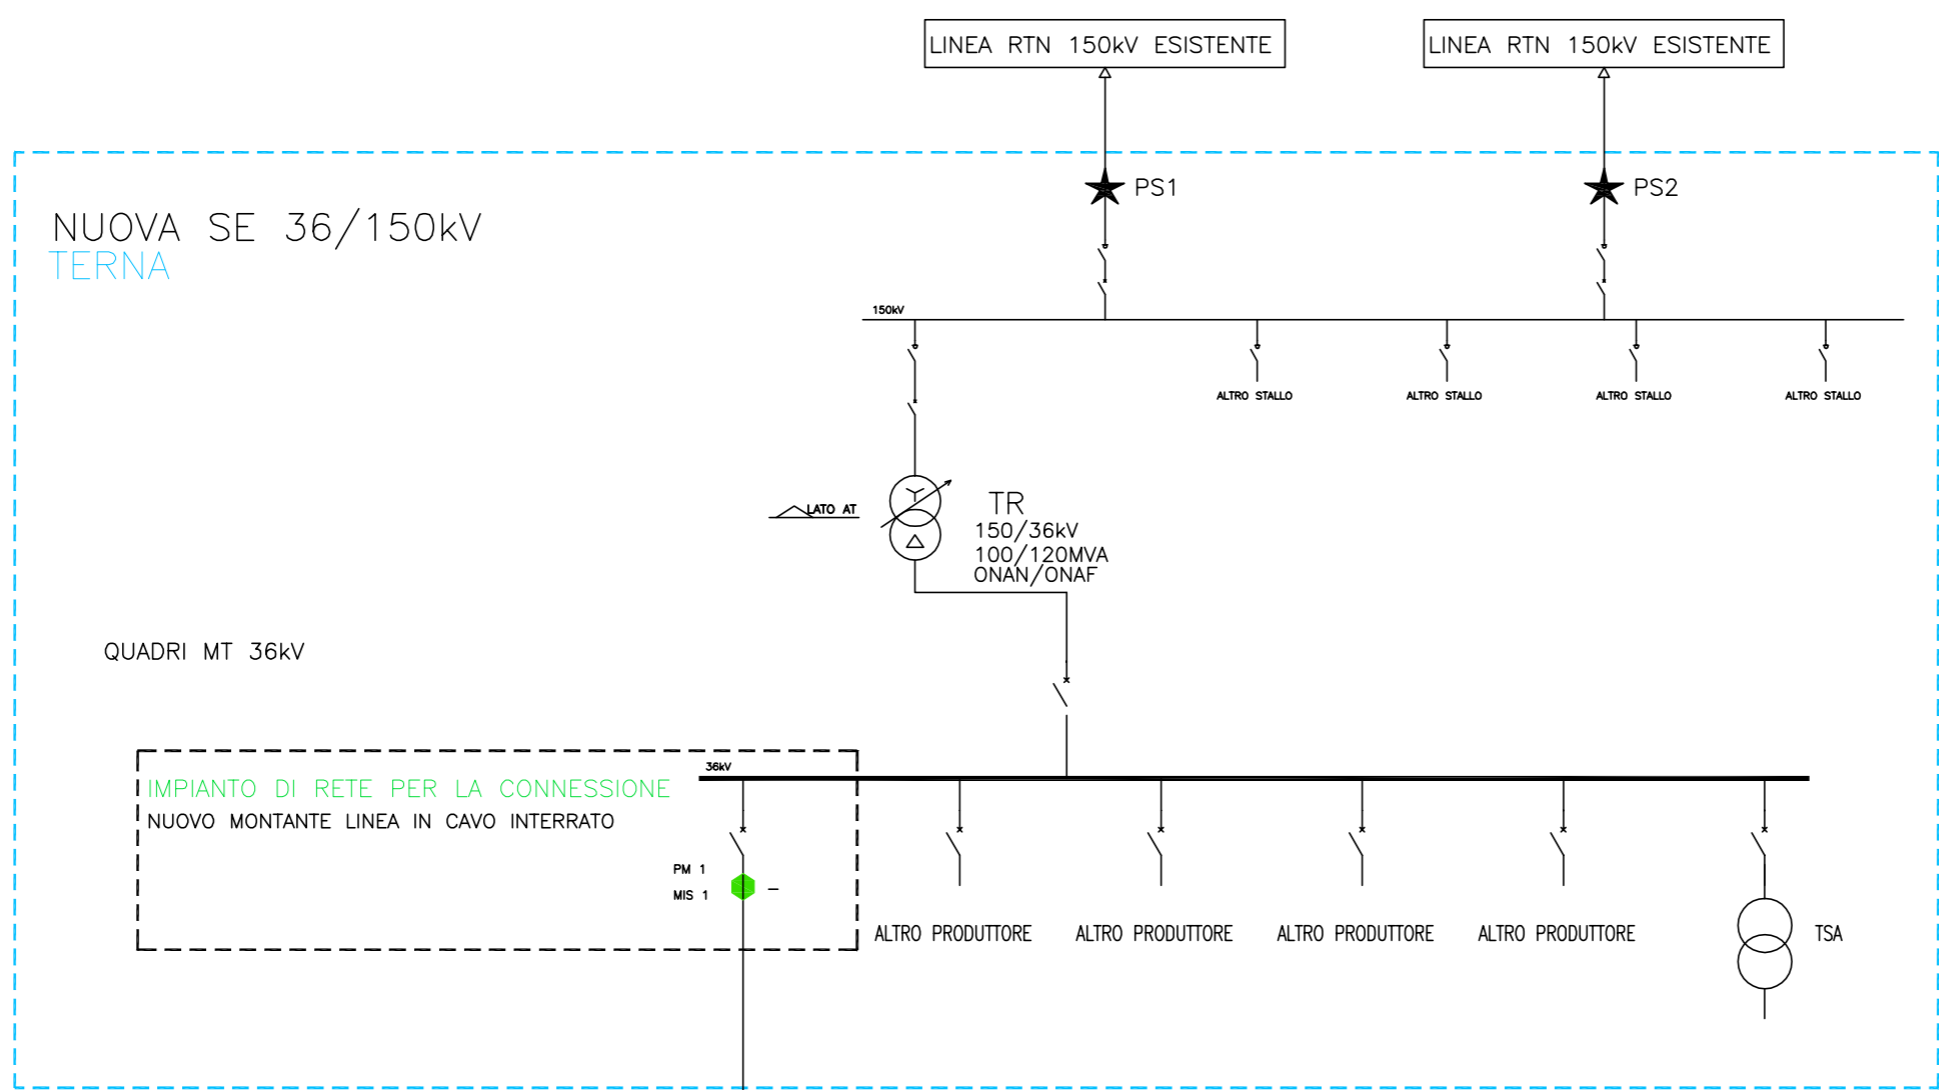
LINEA RTN 150kV ESISTENTE

LINEA RTN 150kV ESISTENTE

PS1

PS2

NUOVA SE 36/150kV
TERNA

150kV

ALTRO STALLO

ALTRO STALLO

ALTRO STALLO

ALTRO STALLO

LATO AT

TR
150/36kV
100/120MVA
ONAN/ONAF

QUADRI MT 36kV

36kV

IMPIANTO DI RETE PER LA CONNESSIONE
NUOVO MONTANTE LINEA IN CAVO INTERRATO

PM 1
MIS 1

ALTRO PRODUTTORE

ALTRO PRODUTTORE

ALTRO PRODUTTORE

ALTRO PRODUTTORE

TSA